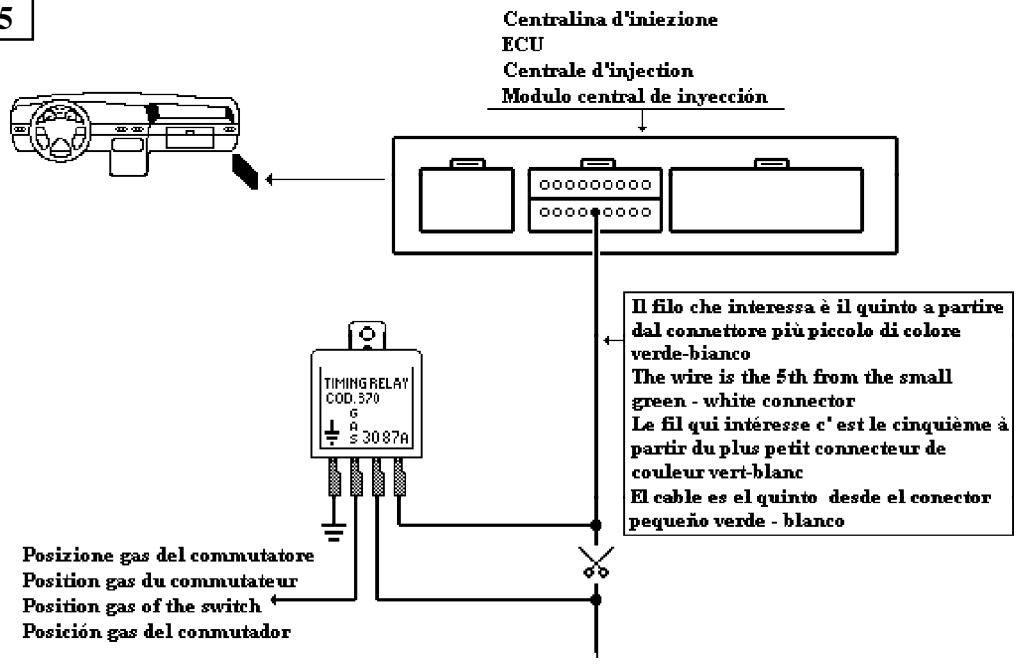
5

Centralina d'iniezione
ECU
Centrale d'injection
Modulo central de inyección

Il filo che interessa è il quinto a partire dal connettore più piccolo di colore verde-bianco
The wire is the 5th from the small green - white connector
Le fil qui intéresse c' est le cinquième à partir du plus petit connecteur de couleur vert-blanc
El cable es el quinto desde el conector pequeño verde - blanco

TIMING RELAY
COD. 370
G
A
S 3087A

Posizione gas del commutatore
Position gas du commutateur
Position gas of the switch
Posición gas del conmutador